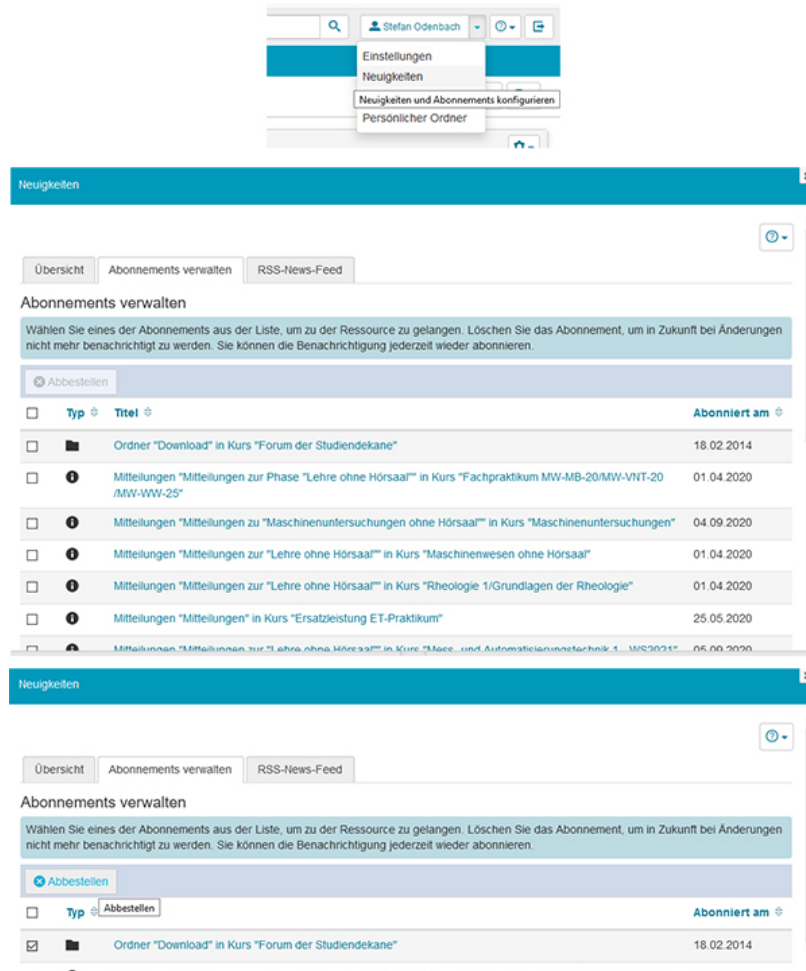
Stefan Odenbach

Einstellungen
Neuigkeiten
Neuigkeiten und Abonnements konfigurieren
Persönlicher Ordner

Neuigkeiten

Übersicht | Abonnements verwalten | RSS-News-Feed

Abonnements verwalten

Wählen Sie eines der Abonnements aus der Liste, um zu der Ressource zu gelangen. Löschen Sie das Abonnement, um in Zukunft bei Änderungen nicht mehr benachrichtigt zu werden. Sie können die Benachrichtigung jederzeit wieder abonnieren.

Abbestellen

| | Typ | Titel | Abonniert am |
|---|---|---|---|
| ☐ | | Ordner "Download" in Kurs "Forum der Studiendekane" | 18.02.2014 |
| ☐ | | Mitteilungen "Mitteilungen zur Phase "Lehre ohne Hörsaal"" in Kurs "Fachpraktikum MW-MB-20/MW-VNT-20 /MW-WW-25" | 01.04.2020 |
| ☐ | | Mitteilungen "Mitteilungen zu "Maschinenuntersuchungen ohne Hörsaal"" in Kurs "Maschinenuntersuchungen" | 04.09.2020 |
| ☐ | | Mitteilungen "Mitteilungen zur "Lehre ohne Hörsaal"" in Kurs "Maschinenwesen ohne Hörsaal" | 01.04.2020 |
| ☐ | | Mitteilungen "Mitteilungen zur "Lehre ohne Hörsaal"" in Kurs "Rheologie 1/Grundlagen der Rheologie" | 01.04.2020 |
| ☐ | | Mitteilungen "Mitteilungen" in Kurs "Ersatzleistung ET-Praktikum" | 25.05.2020 |
| ☐ | | Mitteilungen "Mitteilungen zur "Lehre ohne Hörsaal"" in Kurs "Mess- und Automatisierungstechnik 1 - WS2021" | 05.09.2020 |

Neuigkeiten

Übersicht | Abonnements verwalten | RSS-News-Feed

Abonnements verwalten

Wählen Sie eines der Abonnements aus der Liste, um zu der Ressource zu gelangen. Löschen Sie das Abonnement, um in Zukunft bei Änderungen nicht mehr benachrichtigt zu werden. Sie können die Benachrichtigung jederzeit wieder abonnieren.

Abbestellen

| | Typ | Abbestellen | Abonniert am |
|---|---|---|---|
| ☑ | | Ordner "Download" in Kurs "Forum der Studiendekane" | 18.02.2014 |